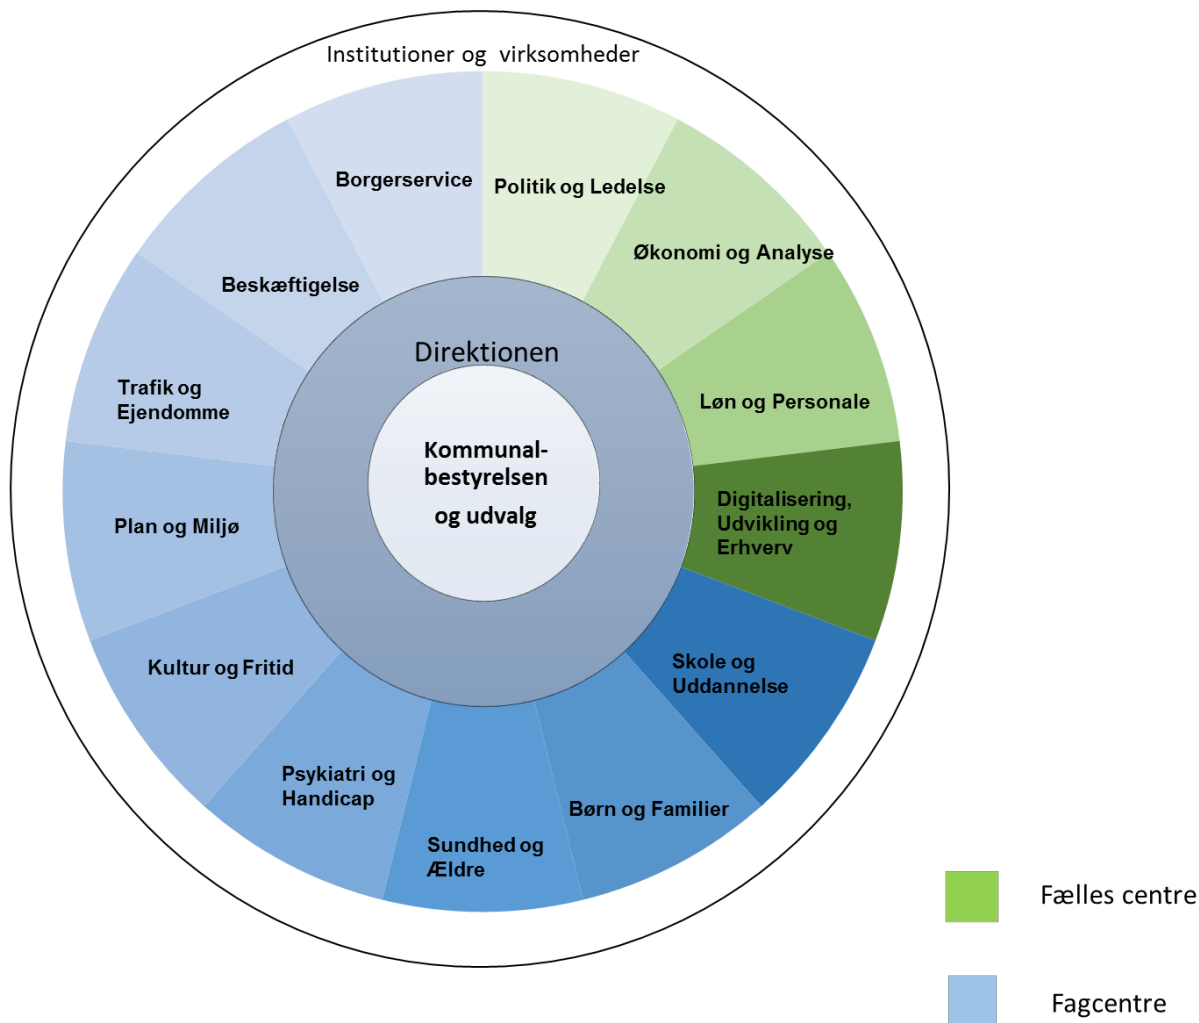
Institutioner og virksomheder

Borgerservice

Politik og Ledelse

Økonomi og Analyse

Beskæftigelse

Direktionen

Trafik og Ejendomme

Løn og Personale

Kommunal-bestyrelsen og udvalg

Digitalisering, Udvikling og Erhverv

Plan og Miljø

Kultur og Fritid

Skole og Uddannelse

Psykiatri og Handicap

Børn og Familier

Sundhed og Ældre

Fælles centre

Fagcentre